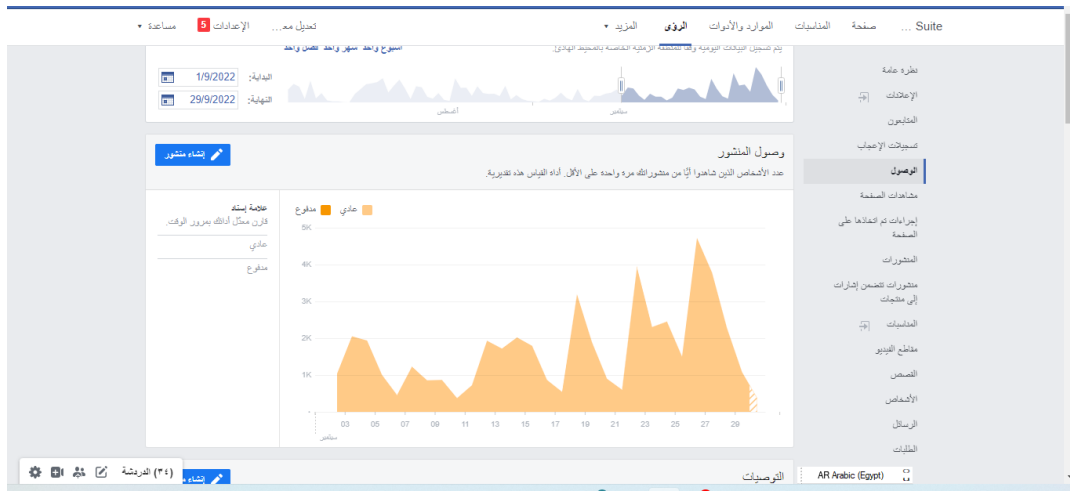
Suite ... صفحة المناسبات الموارد والأدوات الرؤى المزيد ▾ تعديل معـ... الإعدادات 5 مساعدة ▾

يتم تسجيل البيانات اليومية وفقًا للمنطقة الزمنية الخاصة بالمحيط الهادئ
أسبوع واحد شهر واحد فصل واحد

البداية: 1/9/2022
النهاية: 29/9/2022

أغسطس سبتمبر

نظرة عامة
الإعلانات
المتابعون
تسجيلات الإعجاب
الوصول
مشاهدات الصفحة
إجراءات تم اتخاذها على الصفحة
المنشورات
منشورات تتضمن إشارات إلى منتجات
المناسبات
مقاطع الفيديو
القصص
الأشخاص
الرسائل
الطلبات

وصول المنشور
عدد الأشخاص الذين شاهدوا أيًا من منشوراتك مرة واحدة على الأقل. أداة القياس هذه تقديرية.
إنشاء منشور

عادي مدفوع

علامة إسناد
قارن معدّل أدائك بمرور الوقت.
عادي
مدفوع

5K
4K
3K
2K
1K
-

03 05 07 09 11 13 15 17 19 21 23 25 27 29
سبتمبر

التوصيات
إنشاء منشور

AR Arabic (Egypt)

(٣٤) الدردشة